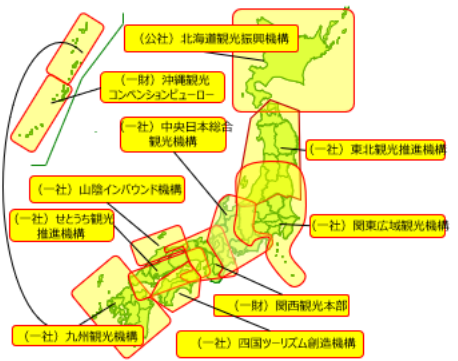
（公社）北海道観光振興機構

（一財）沖縄観光コンベンションビューロー

（一社）中央日本総合観光機構

（一社）東北観光推進機構

（一社）山陰インバウンド機構

（一社）せとうち観光推進機構

（一社）関東広域観光機構

（一財）関西観光本部

（一社）九州観光機構

（一社）四国ツーリズム創造機構